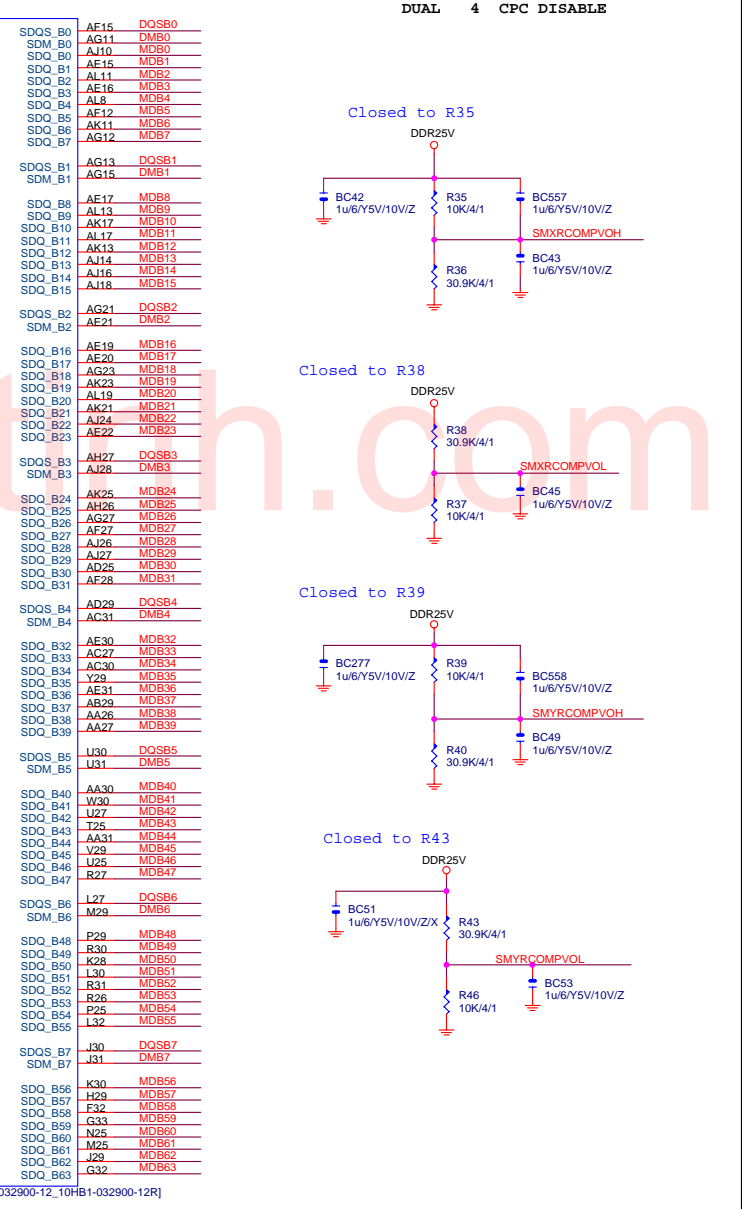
DUAL 4 CPC DISABLE

SDQS_B0 AF15 DQSB0
SDM_B0 AG11 DMB0
SDQ_B0 AJ10 MDB0
SDQ_B1 AF15 MDB1
SDQ_B2 AL11 MDB2
SDQ_B3 AE16 MDB3
SDQ_B4 AL8 MDB4
SDQ_B5 AF12 MDB5
SDQ_B6 AK11 MDB6
SDQ_B7 AG12 MDB7

SDQS_B1 AG13 DQSB1
SDM_B1 AG15 DMB1

SDQ_B8 AF17 MDB8
SDQ_B9 AL13 MDB9
SDQ_B10 AK17 MDB10
SDQ_B11 AL17 MDB11
SDQ_B12 AK13 MDB12
SDQ_B13 AJ14 MDB13
SDQ_B14 AJ16 MDB14
SDQ_B15 AJ18 MDB15

SDQS_B2 AG21 DQSB2
SDM_B2 AF21 DMB2

SDQ_B16 AE19 MDB16
SDQ_B17 AE20 MDB17
SDQ_B18 AG23 MDB18
SDQ_B19 AK23 MDB19
SDQ_B20 AL19 MDB20
SDQ_B21 AK21 MDB21
SDQ_B22 AJ24 MDB22
SDQ_B23 AE22 MDB23

SDQS_B3 AH27 DQSB3
SDM_B3 AJ28 DMB3

SDQ_B24 AK25 MDB24
SDQ_B25 AH26 MDB25
SDQ_B26 AG27 MDB26
SDQ_B27 AF27 MDB27
SDQ_B28 AJ26 MDB28
SDQ_B29 AJ27 MDB29
SDQ_B30 AD25 MDB30
SDQ_B31 AF28 MDB31

SDQS_B4 AD29 DQSB4
SDM_B4 AC31 DMB4

SDQ_B32 AE30 MDB32
SDQ_B33 AC27 MDB33
SDQ_B34 AC30 MDB34
SDQ_B35 Y29 MDB35
SDQ_B36 AE31 MDB36
SDQ_B37 AB29 MDB37
SDQ_B38 AA26 MDB38
SDQ_B39 AA27 MDB39

SDQS_B5 U30 DQSB5
SDM_B5 U31 DMB5

SDQ_B40 AA30 MDB40
SDQ_B41 W30 MDB41
SDQ_B42 U27 MDB42
SDQ_B43 T25 MDB43
SDQ_B44 AA31 MDB44
SDQ_B45 V29 MDB45
SDQ_B46 U25 MDB46
SDQ_B47 R27 MDB47

SDQS_B6 L27 DQSB6
SDM_B6 M29 DMB6

SDQ_B48 P29 MDB48
SDQ_B49 R30 MDB49
SDQ_B50 K28 MDB50
SDQ_B51 L30 MDB51
SDQ_B52 R31 MDB52
SDQ_B53 R26 MDB53
SDQ_B54 P25 MDB54
SDQ_B55 L32 MDB55

SDQS_B7 J30 DQSB7
SDM_B7 J31 DMB7

SDQ_B56 K30 MDB56
SDQ_B57 H29 MDB57
SDQ_B58 F32 MDB58
SDQ_B59 G33 MDB59
SDQ_B60 N25 MDB60
SDQ_B61 M25 MDB61
SDQ_B62 J29 MDB62
SDQ_B63 G32 MDB63

032900-12_10HB1-032900-12R]

Closed to R35
DDR25V
BC42 1u/6/Y5V/10V/Z
R35 10K/4/1
BC557 1u/6/Y5V/10V/Z
SMXRCOMPVOH
BC43 1u/6/Y5V/10V/Z
R36 30.9K/4/1

Closed to R38
DDR25V
R38 30.9K/4/1
SMXRCOMPVOL
BC45 1u/6/Y5V/10V/Z
R37 10K/4/1

Closed to R39
DDR25V
BC277 1u/6/Y5V/10V/Z
R39 10K/4/1
BC558 1u/6/Y5V/10V/Z
SMYRCOMPVOH
BC49 1u/6/Y5V/10V/Z
R40 30.9K/4/1

Closed to R43
DDR25V
BC51 1u/6/Y5V/10V/Z/X
R43 30.9K/4/1
SMYRCOMPVOL
BC53 1u/6/Y5V/10V/Z
R46 10K/4/1

trh.com